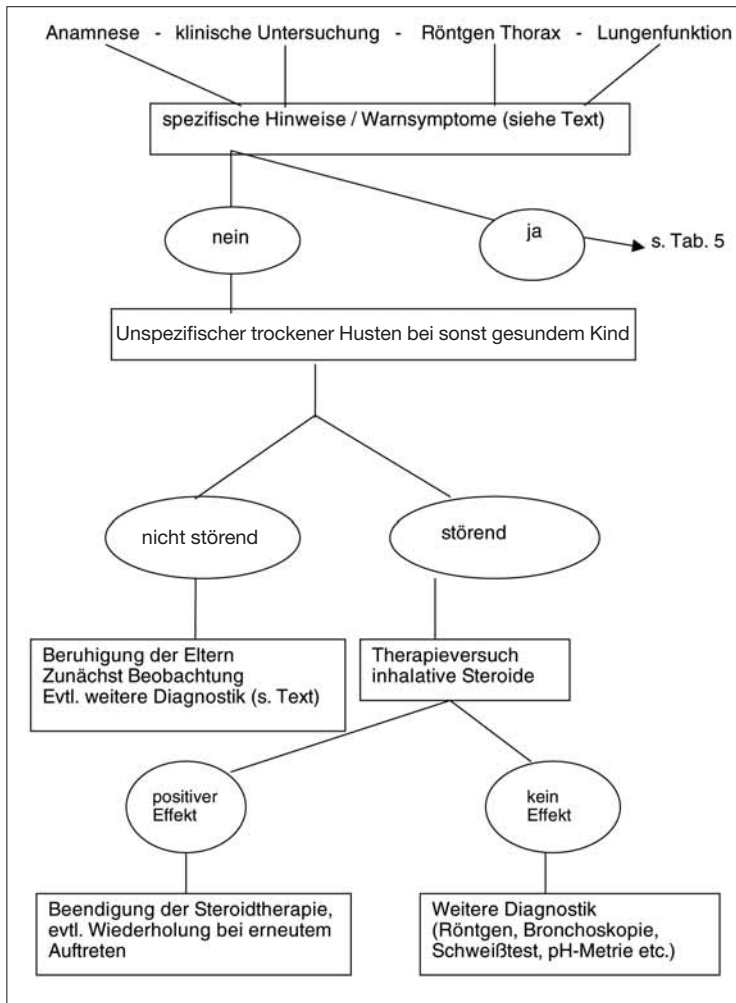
Anamnese - klinische Untersuchung - Röntgen Thorax - Lungenfunktion

spezifische Hinweise / Warnsymptome (siehe Text)

nein

ja

s. Tab. 5

Unspezifischer trockener Husten bei sonst gesundem Kind

nicht störend

störend

Beruhigung der Eltern
Zunächst Beobachtung
Evtl. weitere Diagnostik (s. Text)

Therapieversuch
inhalative Steroide

positiver Effekt

kein Effekt

Beendigung der Steroidtherapie, evtl. Wiederholung bei erneutem Auftreten

Weitere Diagnostik
(Röntgen, Bronchoskopie, Schweißtest, pH-Metrie etc.)